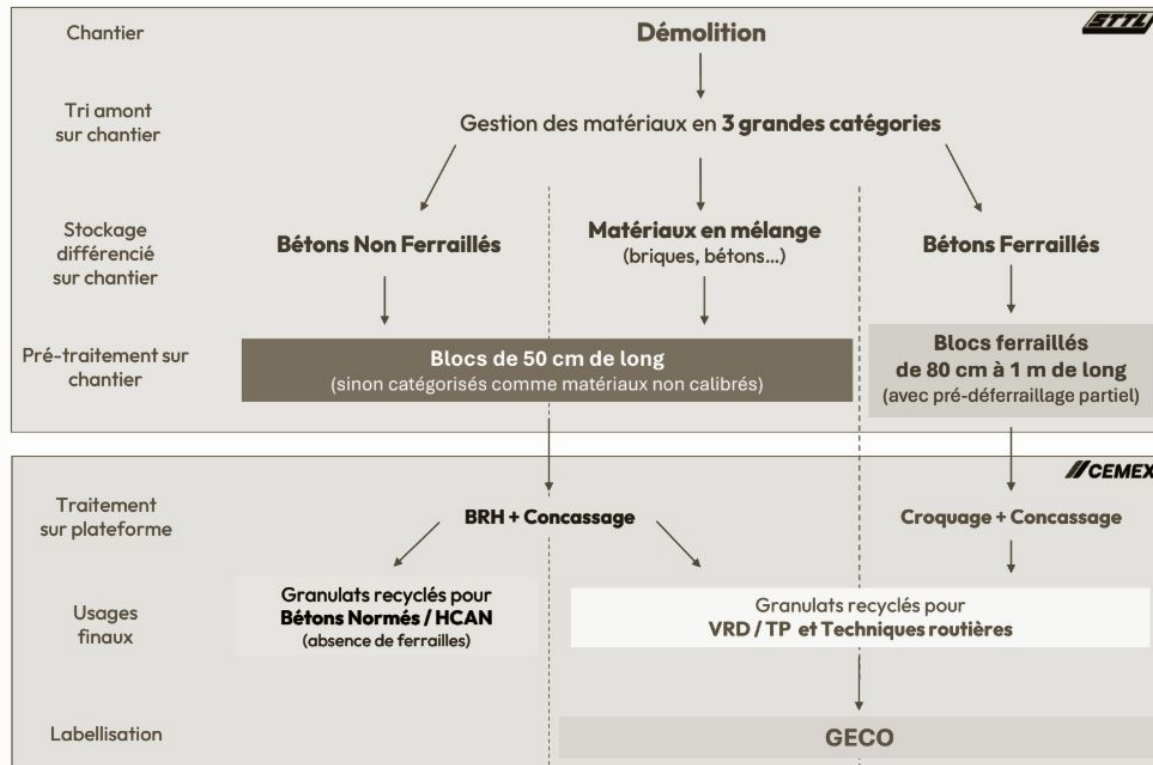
STTL

Chantier

Démolition

Tri amont sur chantier

Gestion des matériaux en **3 grandes catégories**

Stockage différencié sur chantier

Bétons Non Ferraillés

Matériaux en mélange
(briques, bétons...)

Bétons Ferraillés

Pré-traitement sur chantier

Blocs de 50 cm de long
(sinon catégorisés comme matériaux non calibrés)

Blocs ferraillés de 80 cm à 1 m de long
(avec pré-déferraillage partiel)

CEMEX

Traitement sur plateforme

BRH + Concassage

Croquage + Concassage

Usages finaux

Granulats recyclés pour **Bétons Normés / HCAN**
(absence de ferrailles)

Granulats recyclés pour
**VRD / TP et Techniques routières**

Labellisation

GECO